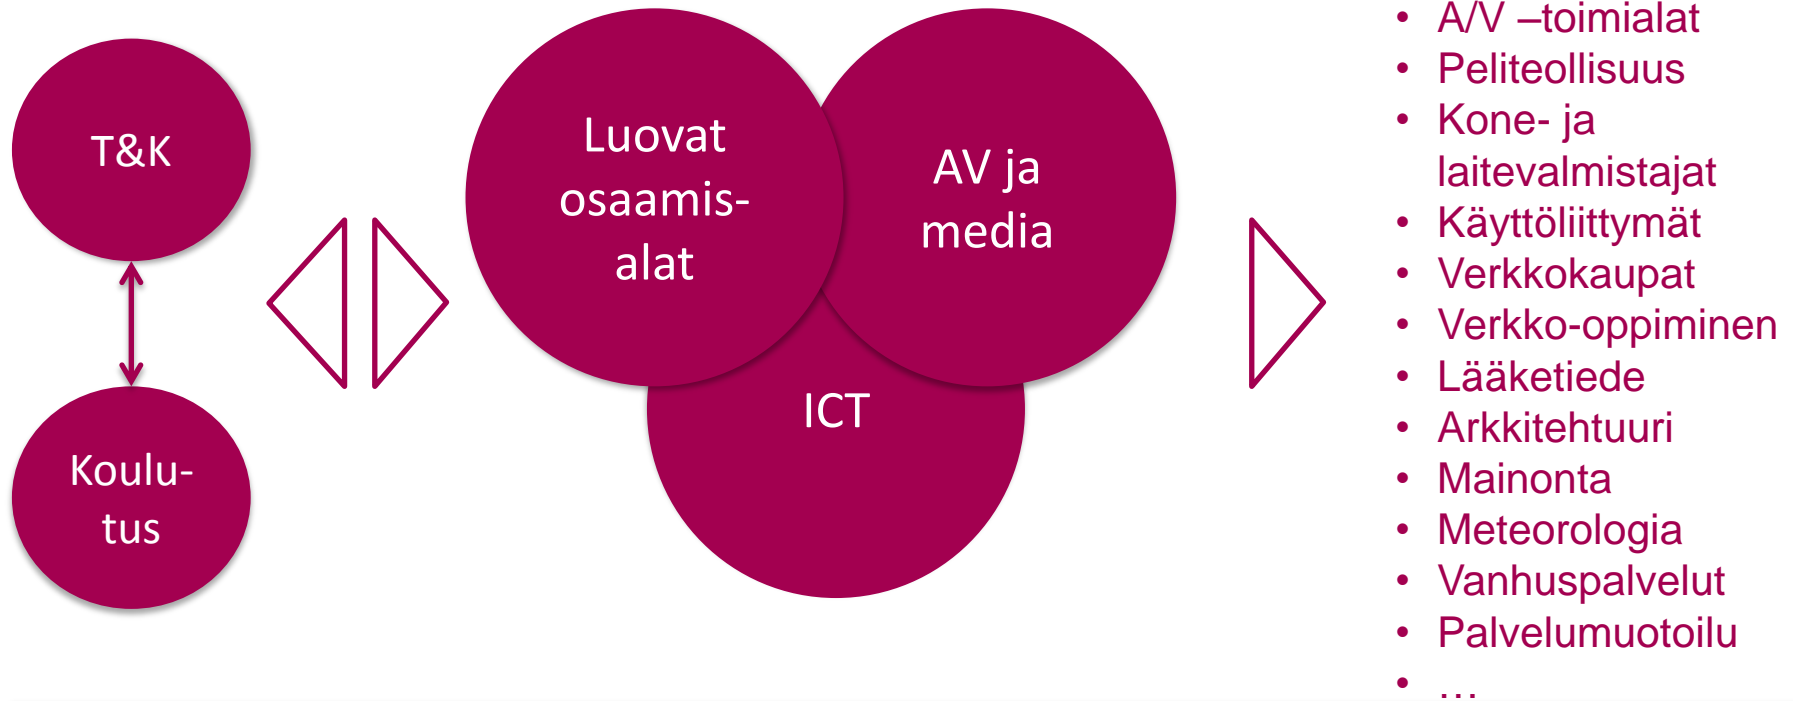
T&K

Koulu-
tus

Luovat
osaamis-
alat

AV ja
media

ICT

- A/V –toimialat
- Peliteollisuus
- Kone- ja laitevalmistajat
- Käyttöliittymät
- Verkkokaupat
- Verkko-oppiminen
- Lääketiede
- Arkkitehtuuri
- Mainonta
- Meteorologia
- Vanhuspalvelut
- Palvelumuotoilu
- …